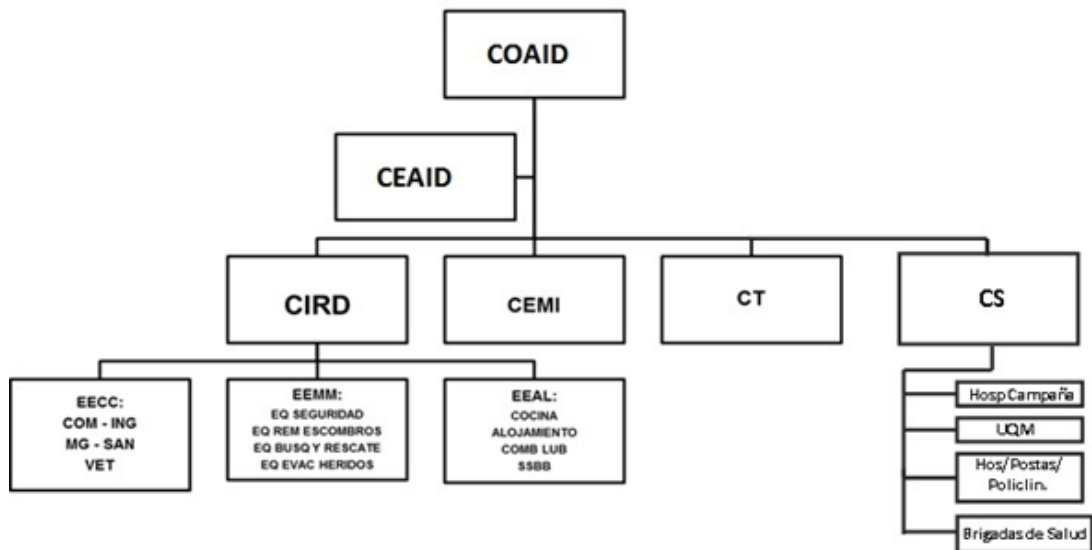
COAID

CEAID

CIRD

CEMI

CT

CS

EECC:
COM - ING
MG - SAN
VET

EEMM:
EQ SEGURIDAD
EQ REM ESCOMBROS
EQ BUSQ Y RESCATE
EQ EVAC HERIDOS

EEAL:
COCINA
ALOJAMIENTO
COMB LUB
SSBB

Hosp Campaña

UQM

Hos/Postas/ Policlin.

Brigadas de Salud